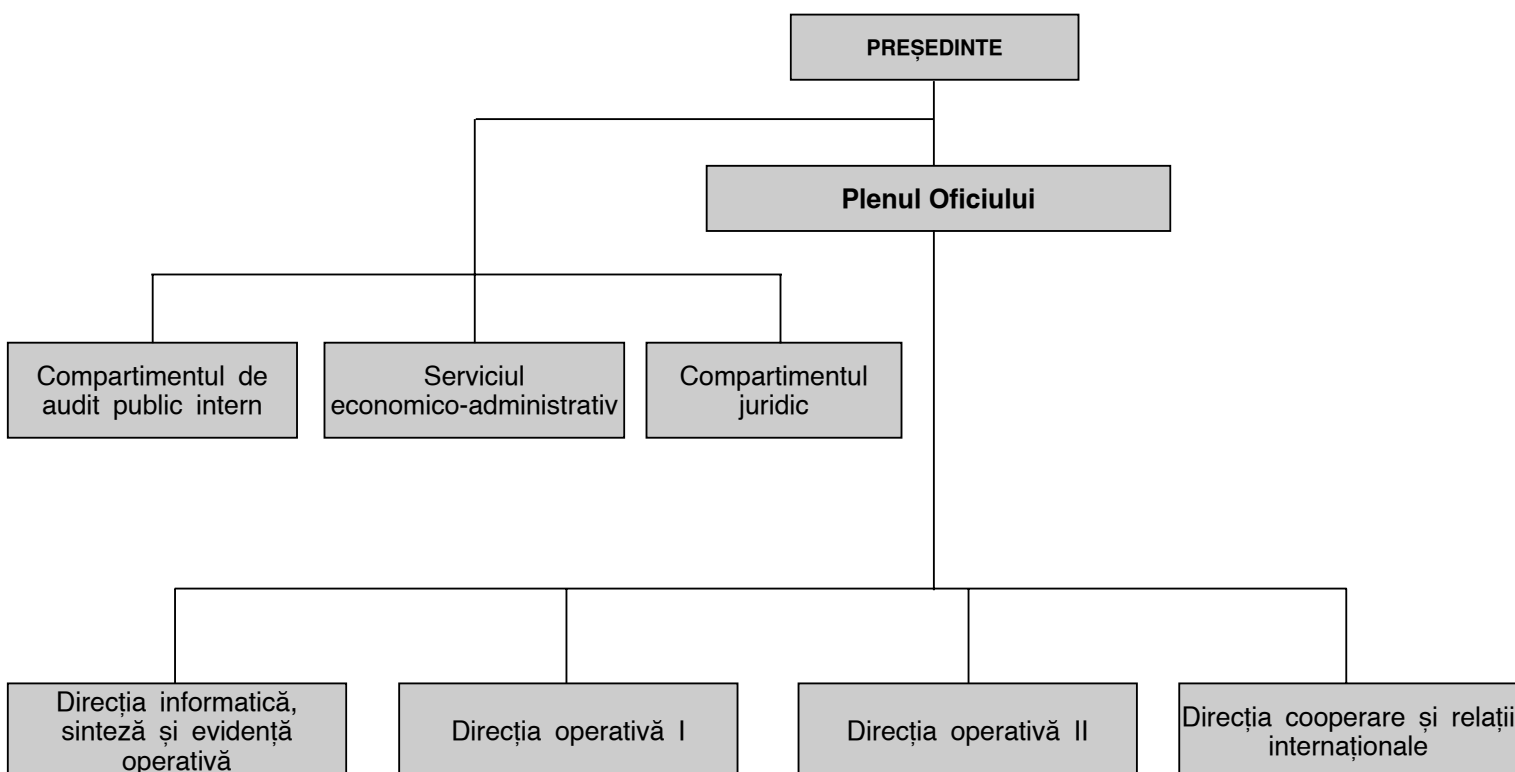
PREȘEDINTE

Plenul Oficiului

Compartimentul de audit public intern

Serviciul economico-administrativ

Compartimentul juridic

Direcția informatică, sinteză și evidență operativă

Direcția operativă I

Direcția operativă II

Direcția cooperare și relații internaționale